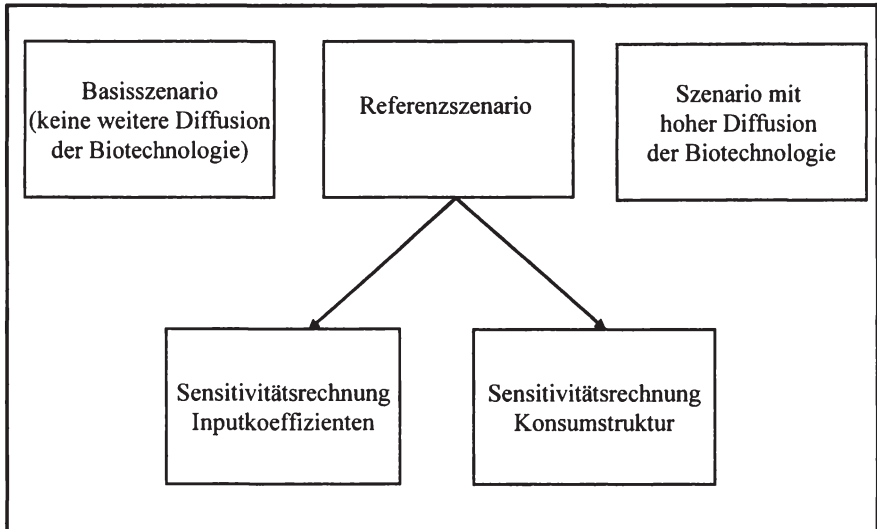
Basisszenario (keine weitere Diffusion der Biotechnologie)

Referenzszenario

Szenario mit hoher Diffusion der Biotechnologie

Sensitivitätsrechnung Inputkoeffizienten

Sensitivitätsrechnung Konsumstruktur